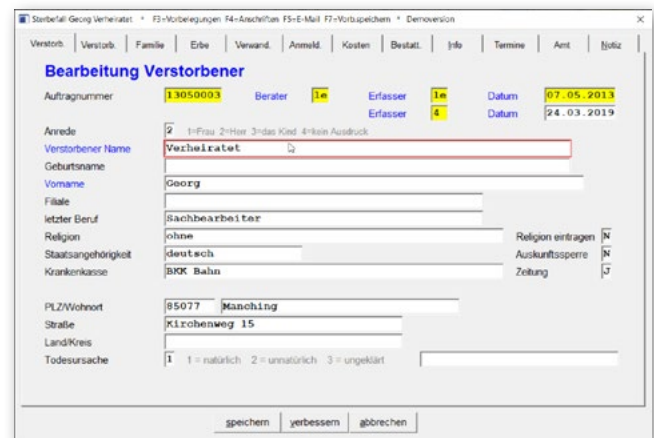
Sterbefall Georg Verheiratet * F3=Vorbelegungen F4=Anschriften F5=E-Mail F7=Vorb.speichern * Demoversion

Verstorb. | Verstorb. | Familie | Erbe | Verwand. | Anmeld. | Kosten | Bestatt. | Info | Termine | Amt | Notiz

Bearbeitung Verstorbener

Auftragnummer 13050003 Berater le Erfasser le Datum 07.05.2013
Erfasser 4 Datum 24.03.2019

Anrede 2 1=Frau 2=Herr 3=das Kind 4=kein Ausdruck
Verstorbener Name Verheiratet
Geburtsname
Vorname Georg
Filiale
letzter Beruf Sachbearbeiter
Religion ohne Religion eintragen N
Staatsangehörigkeit deutsch Auskunftssperre N
Krankenkasse BKK Bahn Zeitung J

PLZ/Wohnort 85077 Manching
Straße Kirchenweg 15
Land/Kreis
Todesursache 1 1 = natürlich 2 = unnatürlich 3 = ungeklärt

speichern | verbessern | abbrechen